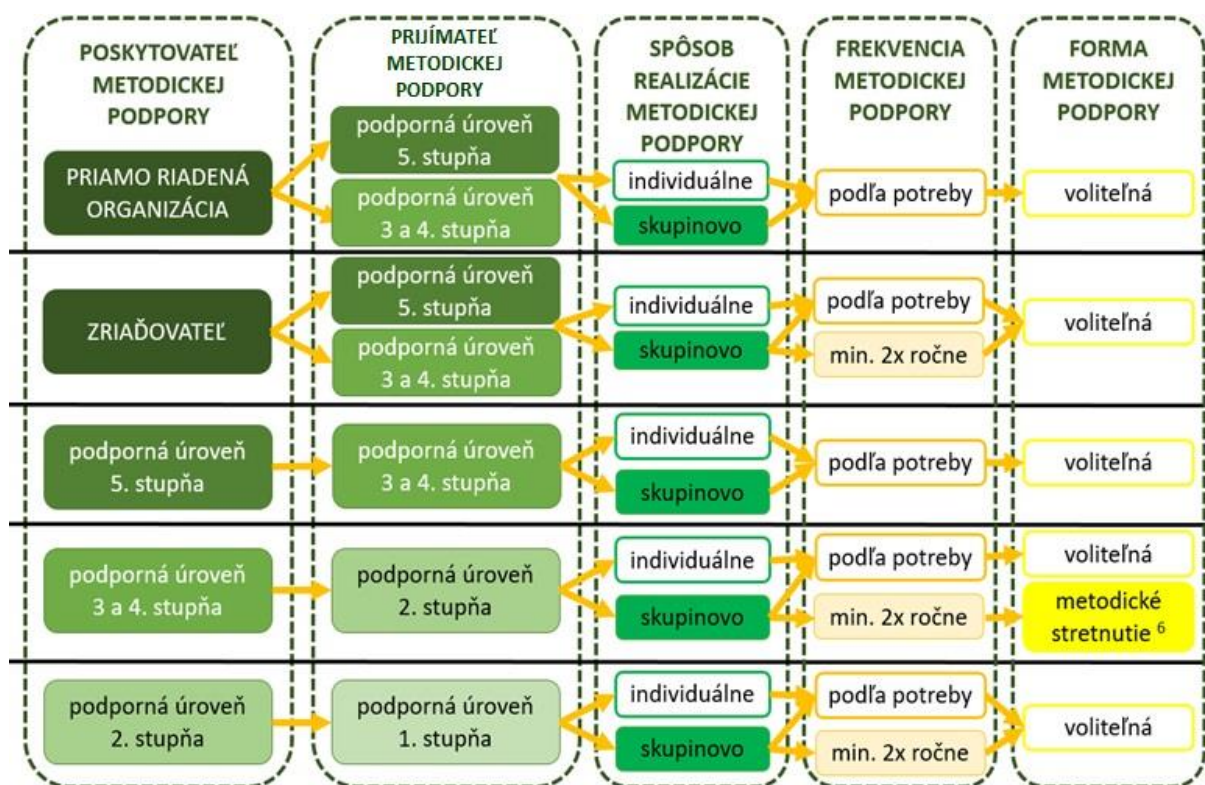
POSKYTOVATEĽ METODICKEJ PODPORY

PRIJÍMATEĽ METODICKEJ PODPORY

SPÔSOB REALIZÁCIE METODICKEJ PODPORY

FREKVENCIA METODICKEJ PODPORY

FORMA METODICKEJ PODPORY

PRIAMO RIADENÁ ORGANIZÁCIA

podporná úroveň 5. stupňa

podporná úroveň 3 a 4. stupňa

individuálne

skupinovo

podľa potreby

voliteľná

ZRIAĎOVATEĽ

podporná úroveň 5. stupňa

podporná úroveň 3 a 4. stupňa

individuálne

skupinovo

podľa potreby

min. 2x ročne

voliteľná

podporná úroveň 5. stupňa

podporná úroveň 3 a 4. stupňa

individuálne

skupinovo

podľa potreby

voliteľná

podporná úroveň 3 a 4. stupňa

podporná úroveň 2. stupňa

individuálne

skupinovo

podľa potreby

min. 2x ročne

voliteľná

metodické stretnutie $^{6}$

podporná úroveň 2. stupňa

podporná úroveň 1. stupňa

individuálne

skupinovo

podľa potreby

min. 2x ročne

voliteľná